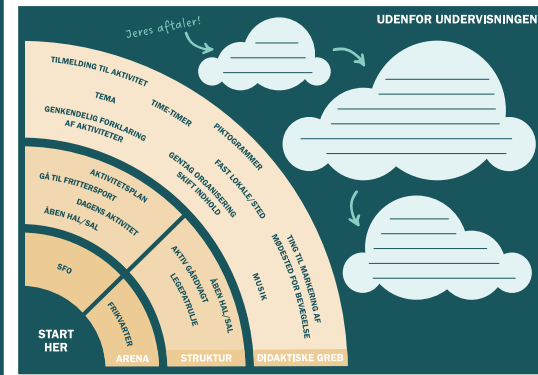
Jeres aftaler!

UDENFOR UNDERVISNINGEN

TILMELDING TIL AKTIVITET
TEMA
TIME-TIMER
PIKTOGRAMMER
GENKENDELIG FORKLARING AF AKTIVITETER
GENTAG ORGANISERING
SKIFT INDHOLD
FAST LOKALE/STED
TING TIL MARKERING AF MØDESTED FOR BEVÆGELSE
MUSIK

AKTIVITETSPLAN
GÅ TIL FRITTERSPORT
DAGENS AKTIVITET
ÅBEN HAL/SAL
AKTIV GÅRDVAGT
LEGEPATRULJE
ÅBEN HAL/SAL

SFO
FRIKVARTER

START HER

ARENA
STRUKTUR
DIDAKTISKE GREB